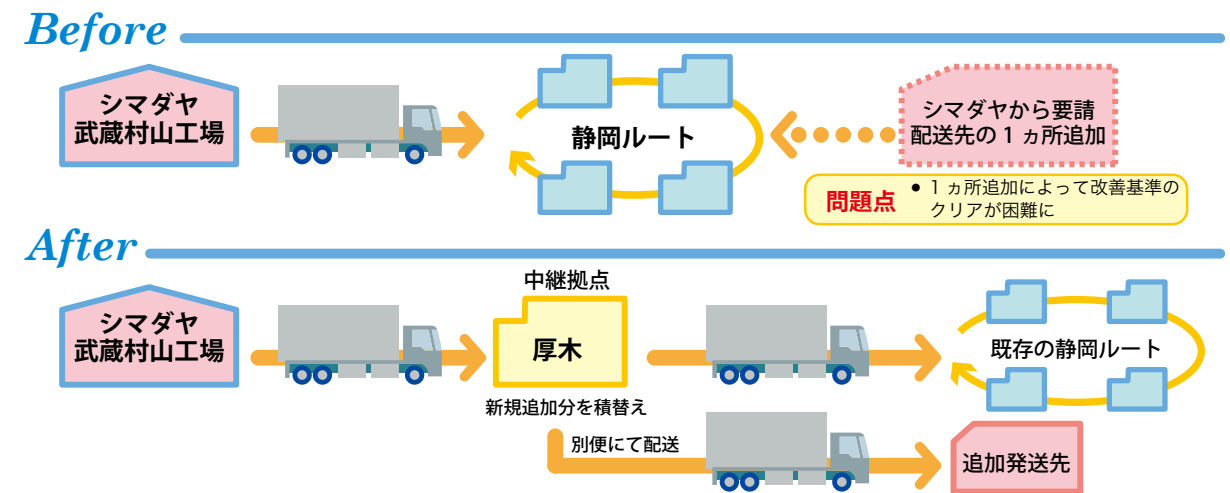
Before

シマダヤ
武蔵村山工場

静岡ルート

シマダヤから要請
配送先の１ヵ所追加

問題点
● １ヵ所追加によって改善基準のクリアが困難に

After

シマダヤ
武蔵村山工場

中継拠点
厚木

新規追加分を積替え

既存の静岡ルート

別便にて配送

追加発送先